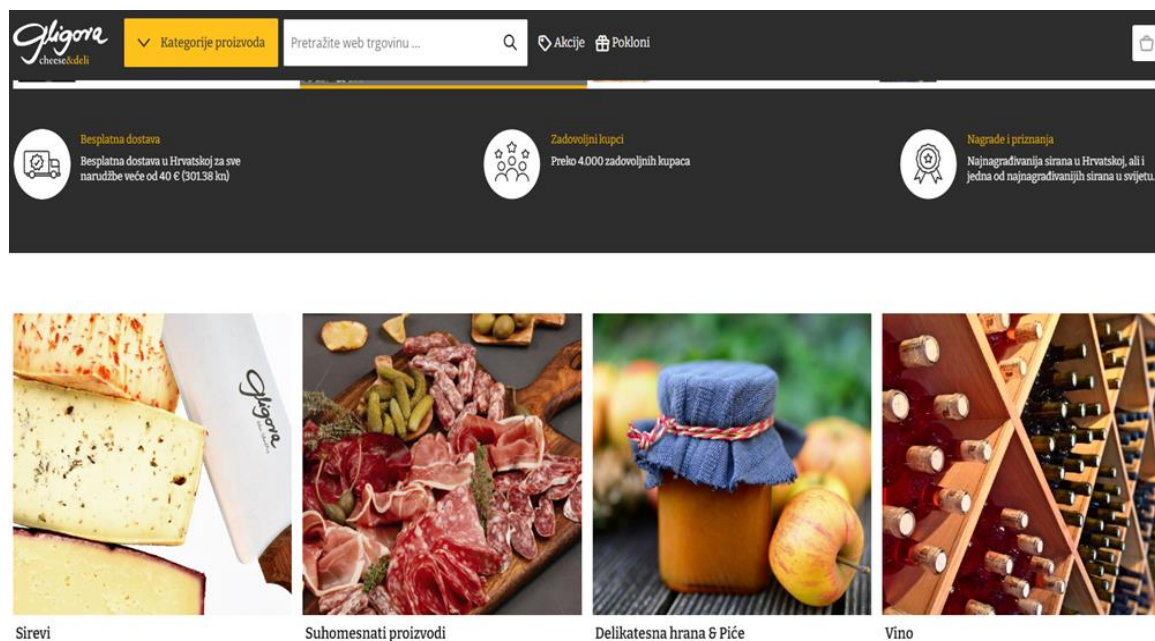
Gligora cheese&deli

Kategorije proizvoda

Pretražite web trgovinu ...

Akcije Pokloni

Besplatna dostava

Besplatna dostava u Hrvatskoj za sve narudžbe veće od 40 € (301.38 kn)

Zadovoljni kupci

Preko 4.000 zadovoljnih kupaca

Nagrade i priznanja

Najnagrađivanija sirana u Hrvatskoj, ali i jedna od najnagrađivanijih sirana u svijetu.

Gligora

Sirevi

Suhomesnati proizvodi

Delikatesna hrana & Piće

Vino